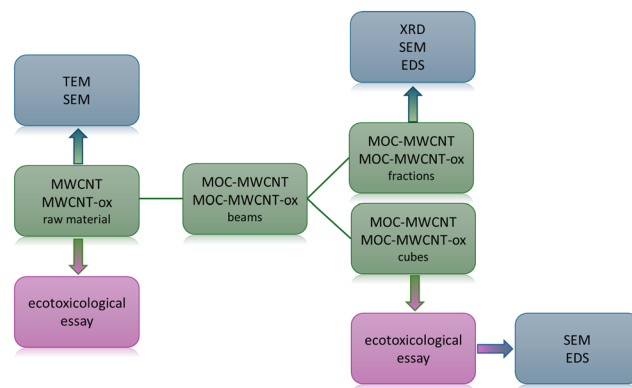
TEM
SEM

MWCNT
MWCNT-ox
raw material

ecotoxicological
essay

MOC-MWCNT
MOC-MWCNT-ox
beams

XRD
SEM
EDS

MOC-MWCNT
MOC-MWCNT-ox
fractions

MOC-MWCNT
MOC-MWCNT-ox
cubes

ecotoxicological
essay

SEM
EDS